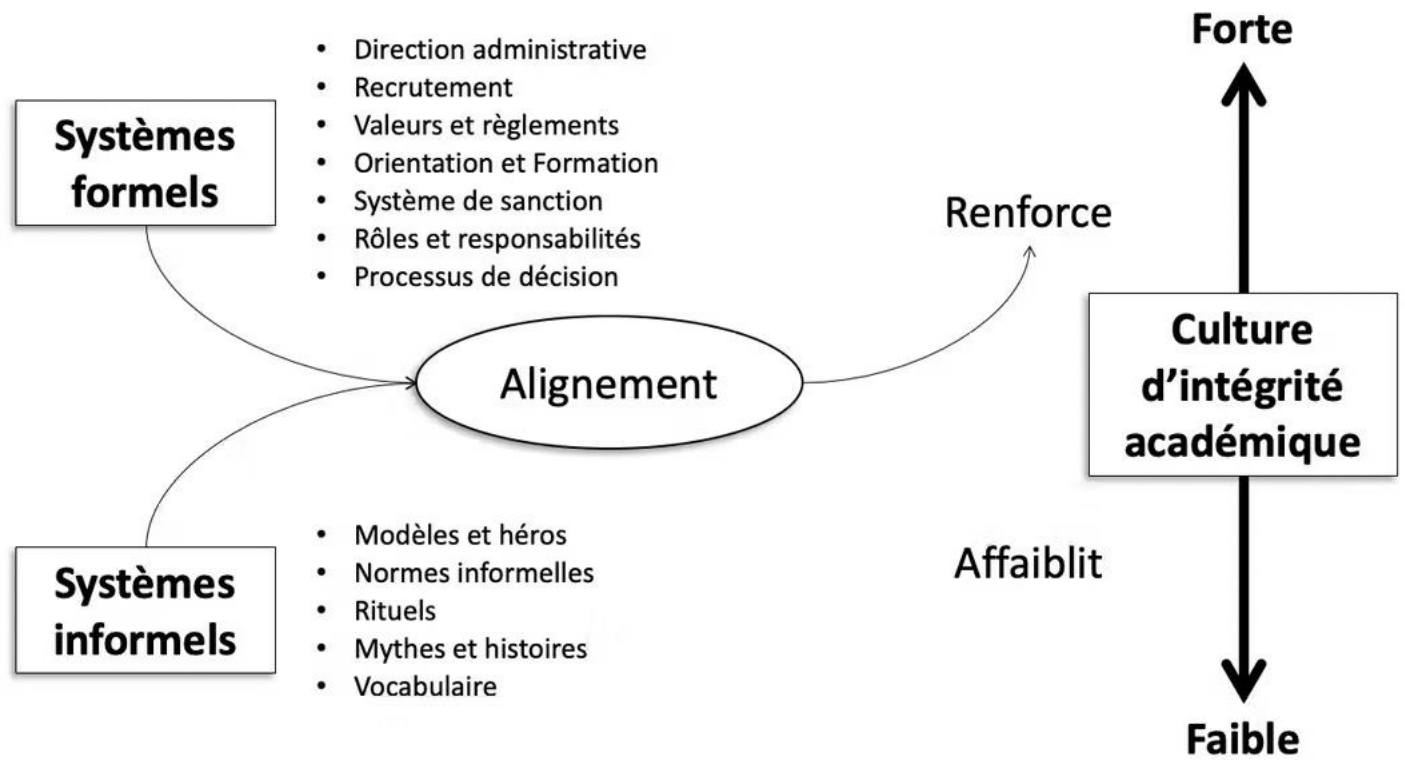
Forte

Systèmes formels

- Direction administrative
- Recrutement
- Valeurs et règlements
- Orientation et Formation
- Système de sanction
- Rôles et responsabilités
- Processus de décision

Renforce

Alignement

Culture d'intégrité académique

Systèmes informels

- Modèles et héros
- Normes informelles
- Rituels
- Mythes et histoires
- Vocabulaire

Affaiblit

Faible